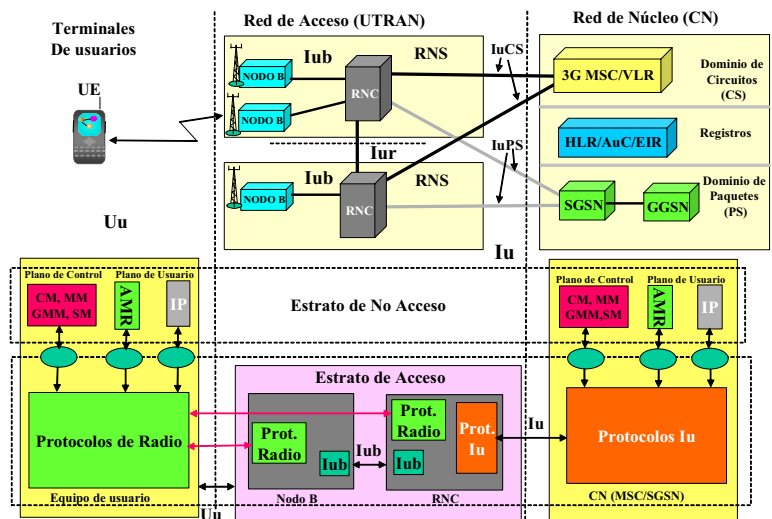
Terminales De usuarios

Red de Acceso (UTRAN)

Red de Núcleo (CN)

UE

NODO B

NODO B

Iub

RNS

RNC

IuCS

3G MSC/VLR

Dominio de Circuitos (CS)

HLR/AuC/EIR

Registros

Iur

IuPS

Iub

RNS

NODO B

RNC

SGSN

GGSN

Dominio de Paquetes (PS)

Uu

Iu

Plano de Control

Plano de Usuario

CM, MM GMM, SM

AMR

IP

Estrato de No Acceso

Plano de Control

Plano de Usuario

CM, MM GMM,SM

AMR

IP

Estrato de Acceso

Protocolos de Radio

Prot. Radio

Iub

Prot. Radio

Iub

Prot. Iu

Iu

Protocolos Iu

Iub

Equipo de usuario

Nodo B

RNC

CN (MSC/SGSN)

Uu